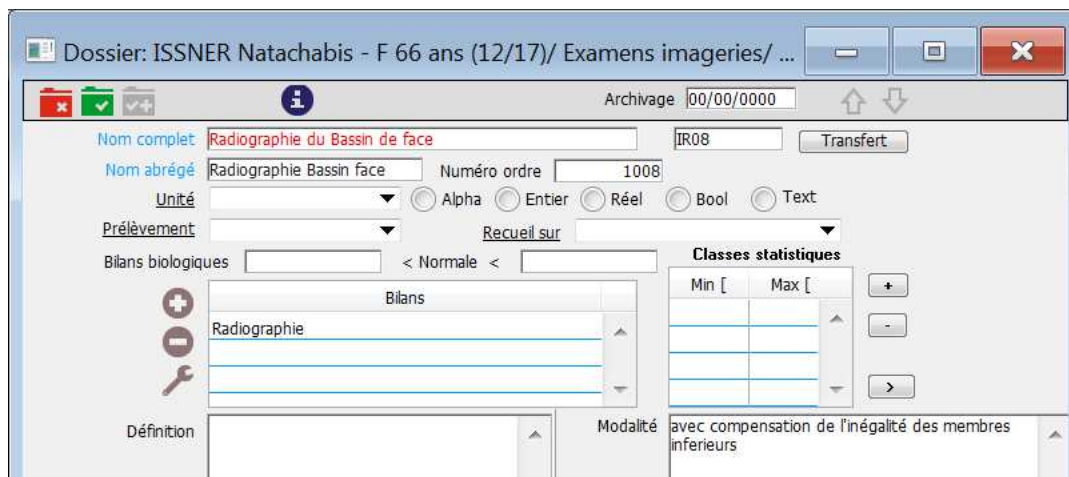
Dossier: ISSNER Natachabis - F 66 ans (12/17)/ Examens imageries/ ...

Archivage 00/00/0000

Nom complet Radiographie du Bassin de face

IR08

Transfert

Nom abrégé Radiographie Bassin face

Numéro ordre 1008

Unité

Alpha Entier Réel Bool Text

Prélèvement

Recueil sur

Bilans biologiques

< Normale <

Classes statistiques

| Bilans |
|---|
| Radiographie |
| |
| |
| |

| Min [ | Max [ |
|---|---|
| | |
| | |
| | |
| | |

+

-

>

Définition

Modalité avec compensation de l'inégalité des membres inferieurs